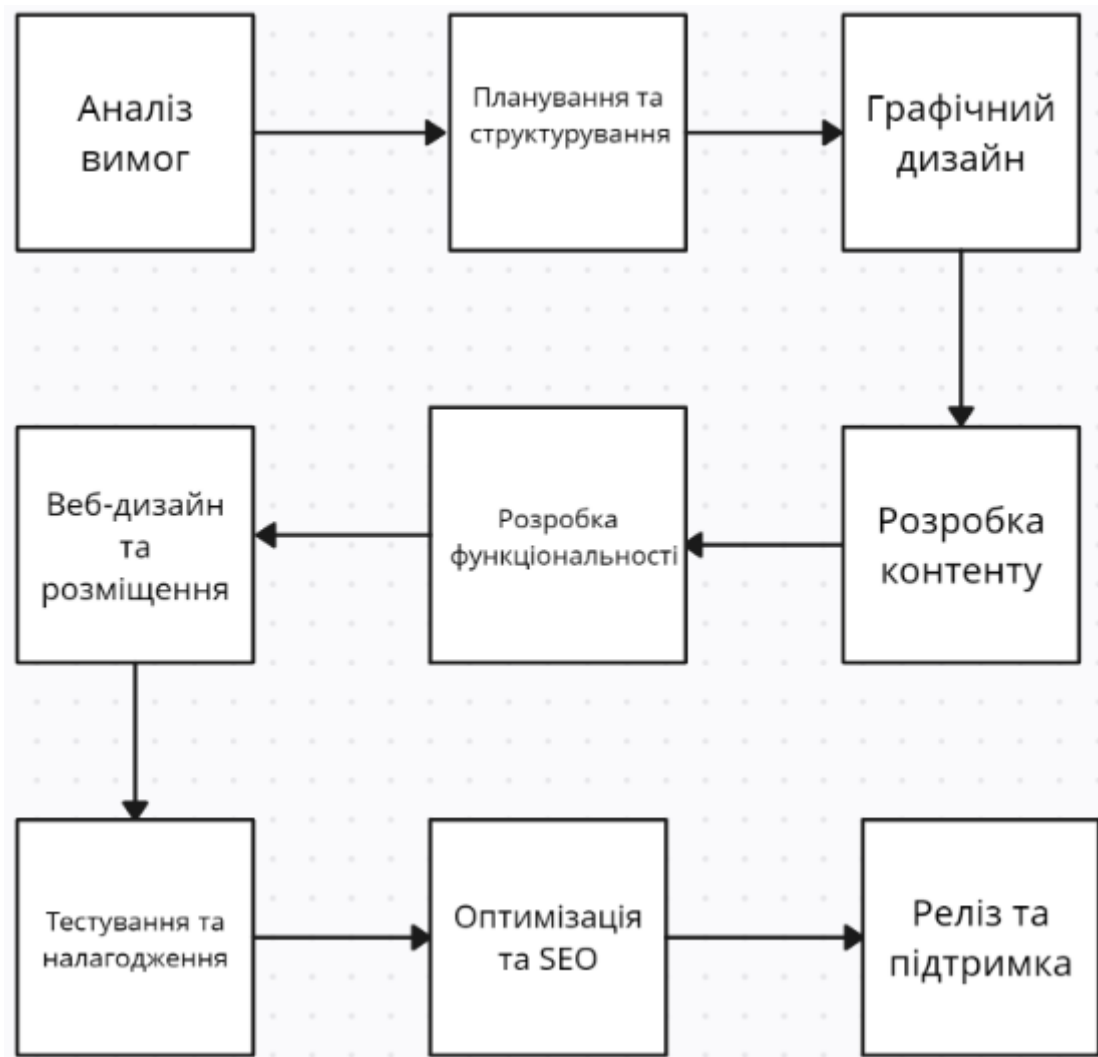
Аналіз вимог

Планування та структурування

Графічний дизайн

Розробка контенту

Розробка функціональності

Веб-дизайн та розміщення

Тестування та налагодження

Оптимізація та SEO

Реліз та підтримка